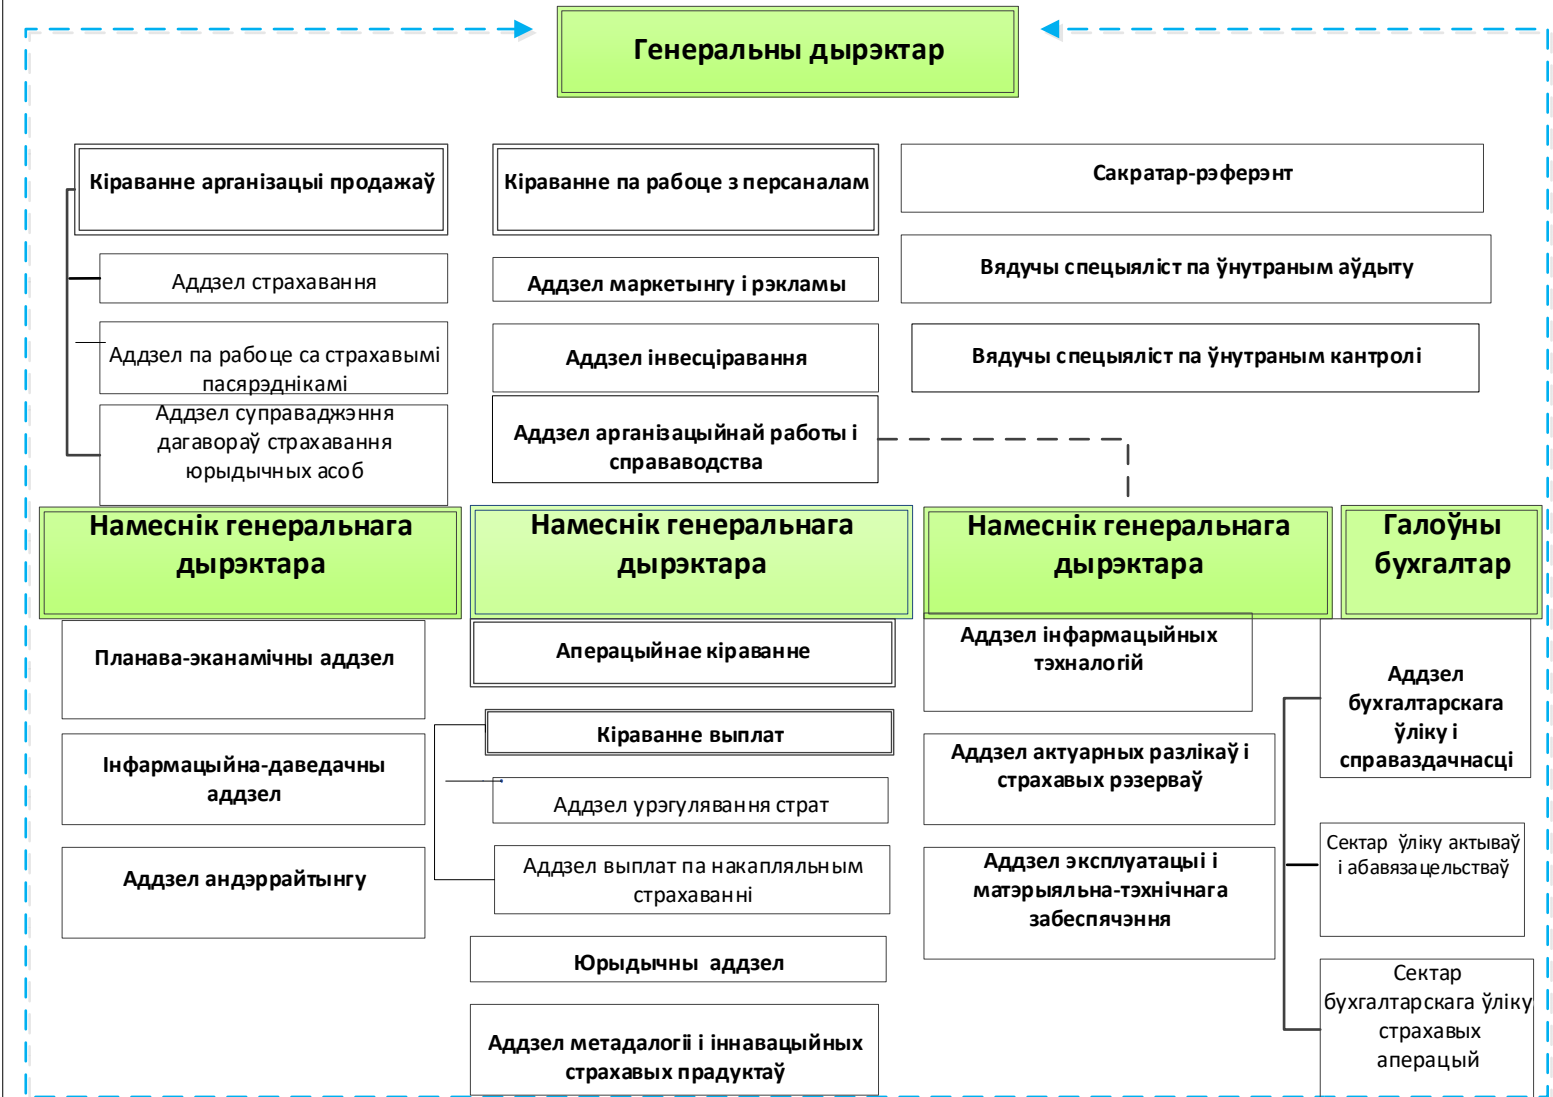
Генеральны дырэктар

Кіраванне арганізацыі продажаў

Аддзел страхавання

Аддзел па рабоце са страхавымі пасярэднікамі

Аддзел суправаджэння дагавораў страхавання юрыдычных асоб

Кіраванне па рабоце з персаналам

Аддзел маркетынгу і рэкламы

Аддзел інвесціравання

Аддзел арганізацыйнай работы і справаводства

Сакратар-рэферэнт

Вядучы спецыяліст па ўнутраным аўдыту

Вядучы спецыяліст па ўнутраным кантролі

Намеснік генеральнага дырэктара

Планава-эканамічны аддзел

Інфармацыйна-даведачны аддзел

Аддзел андэррайтынгу

Намеснік генеральнага дырэктара

Аперацыйнае кіраванне

Кіраванне выплат

Аддзел урэгулявання страт

Аддзел выплат па накапляльным страхаванні

Юрыдычны аддзел

Аддзел метадалогіі і інвавацыйных страхавых прадуктаў

Намеснік генеральнага дырэктара

Аддзел інфармацыйных тэхналогій

Аддзел актуарных разлікаў і страхавых рэзерваў

Аддзел эксплуатацыі і матэрыяльна-тэхнічнага забеспячэння

Галоўны бухгалтар

Аддзел бухгалтарскага ўліку і справаздачнасці

Сектар ўліку актываў і абавязацельстваў

Сектар бухгалтарскага ўліку страхавых аперацый